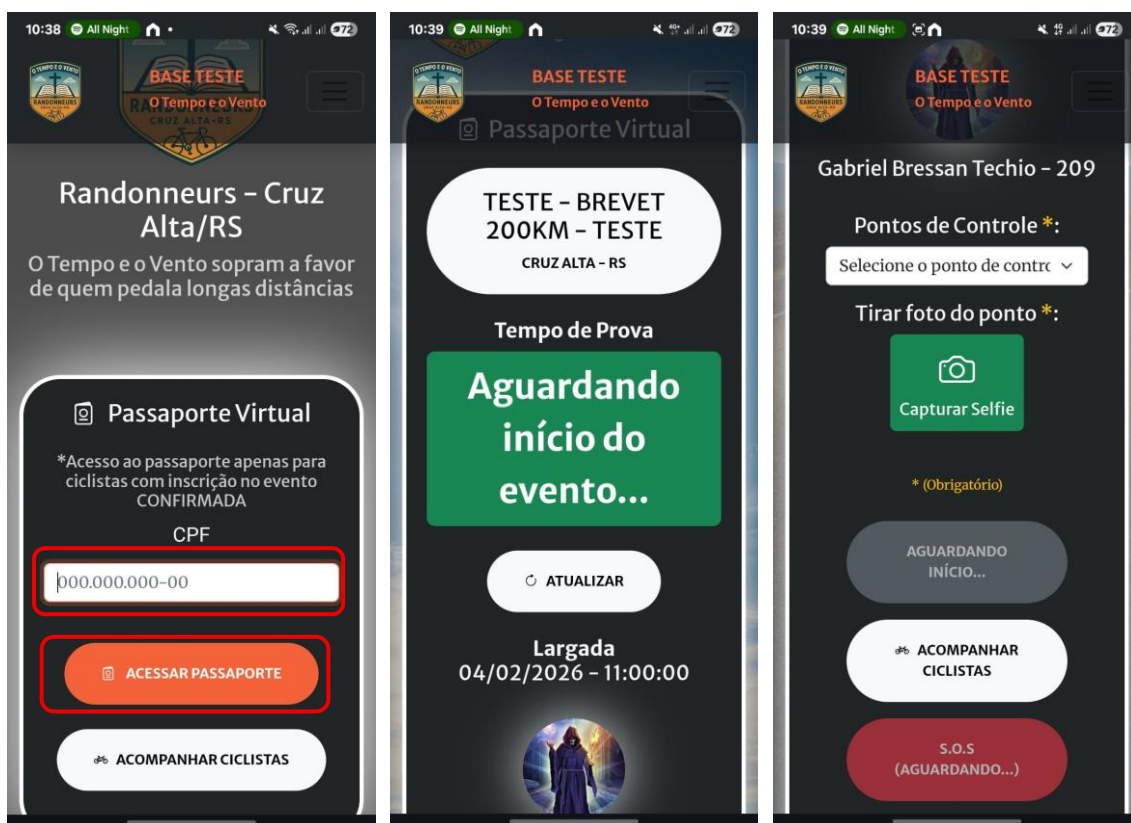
10:38 All Night 72

O TEMPO E O VENTO RANDONNEURS

BASE TESTE
O Tempo e o Vento

CRUZ ALTA-RS

Randonneurs - Cruz Alta/RS
O Tempo e o Vento sopram a favor de quem pedala longas distâncias

Passaporte Virtual

*Acesso ao passaporte apenas para ciclistas com inscrição no evento CONFIRMADA

CPF

000.000.000-00

ACESSAR PASSAPORTE

ACOMPANHAR CICLISTAS

10:39 All Night 72

O TEMPO E O VENTO RANDONNEURS

BASE TESTE
O Tempo e o Vento

Passaporte Virtual

TESTE - BREVET 200KM - TESTE
CRUZ ALTA - RS

Tempo de Prova

Aguardando início do evento...

ATUALIZAR

Largada
04/02/2026 - 11:00:00

10:39 All Night 72

O TEMPO E O VENTO RANDONNEURS

BASE TESTE
O Tempo e o Vento

Gabriel Bressan Techio - 209

Pontos de Controle *:

Selecione o ponto de contro

Tirar foto do ponto *:

Capturar Selfie

* (Obrigatório)

AGUARDANDO INÍCIO...

ACOMPANHAR CICLISTAS

S.O.S (AGUARDANDO...)